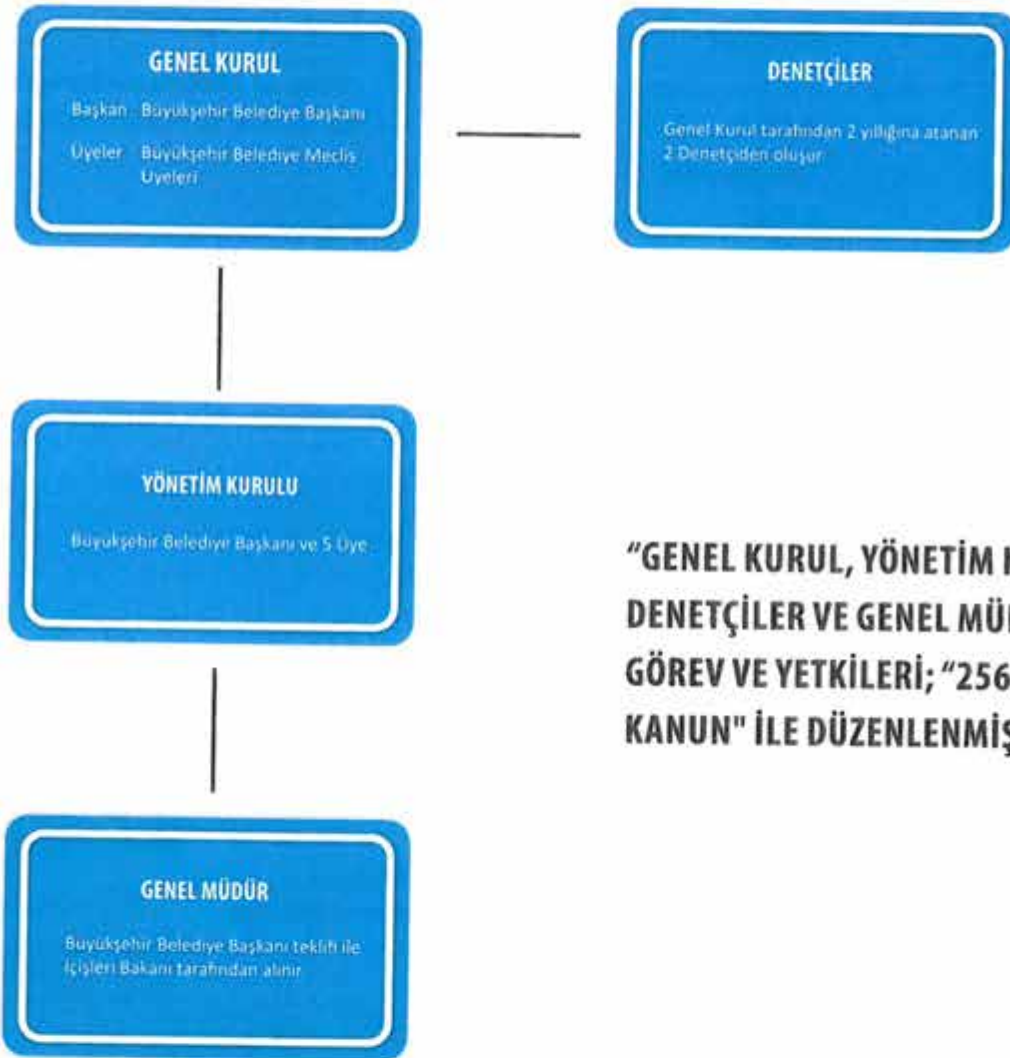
GENEL KURUL

Başkan Büyükşehir Belediye Başkanı

Üyeler Büyükşehir Belediye Meclis Üyeleri

DENETÇİLER

Genel Kurul tarafından 2 yıllığına atanan 2 Denetçiden oluşur

YÖNETİM KURULU

Büyükşehir Belediye Başkanı ve 5 Üye

GENEL MÜDÜR

Büyükşehir Belediye Başkanı teklifi ile İçişleri Bakanı tarafından alınır

"GENEL KURUL, YÖNETİM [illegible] DENETÇİLER VE GENEL MÜ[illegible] GÖREV VE YETKİLERİ; "256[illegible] KANUN" İLE DÜZENLENMİŞ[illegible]